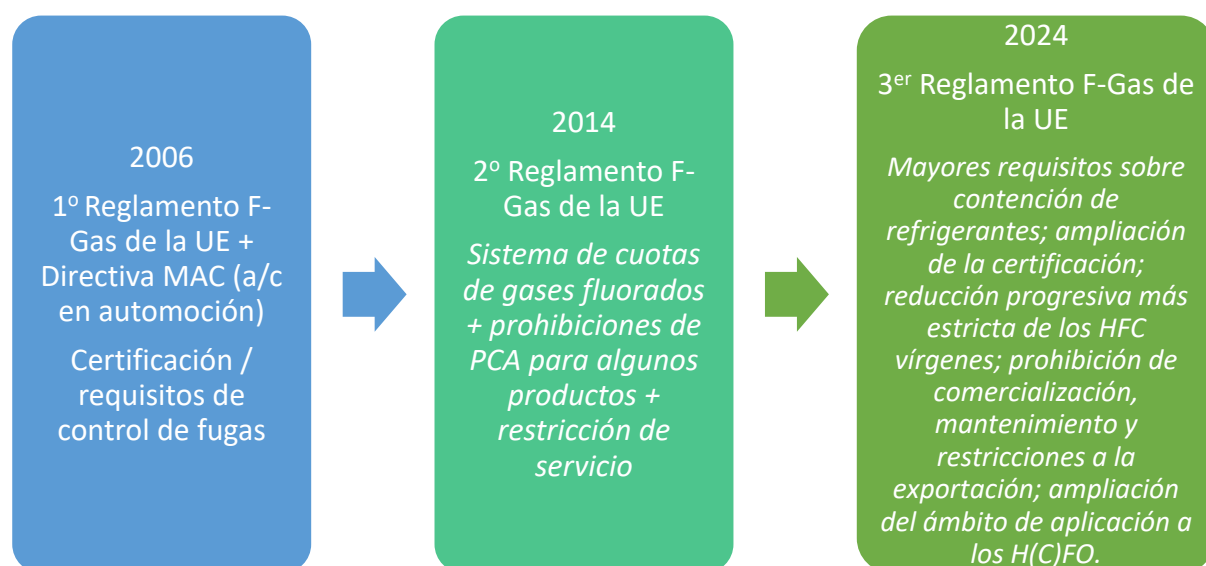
2006

1º Reglamento F-Gas de la UE + Directiva MAC (a/c en automoción)

Certificación / requisitos de control de fugas

2014

2º Reglamento F-Gas de la UE

Sistema de cuotas de gases fluorados + prohibiciones de PCA para algunos productos + restricción de servicio

2024

3$^{er}$ Reglamento F-Gas de la UE

Mayores requisitos sobre contención de refrigerantes; ampliación de la certificación; reducción progresiva más estricta de los HFC vírgenes; prohibición de comercialización, mantenimiento y restricciones a la exportación; ampliación del ámbito de aplicación a los H(C)FO.